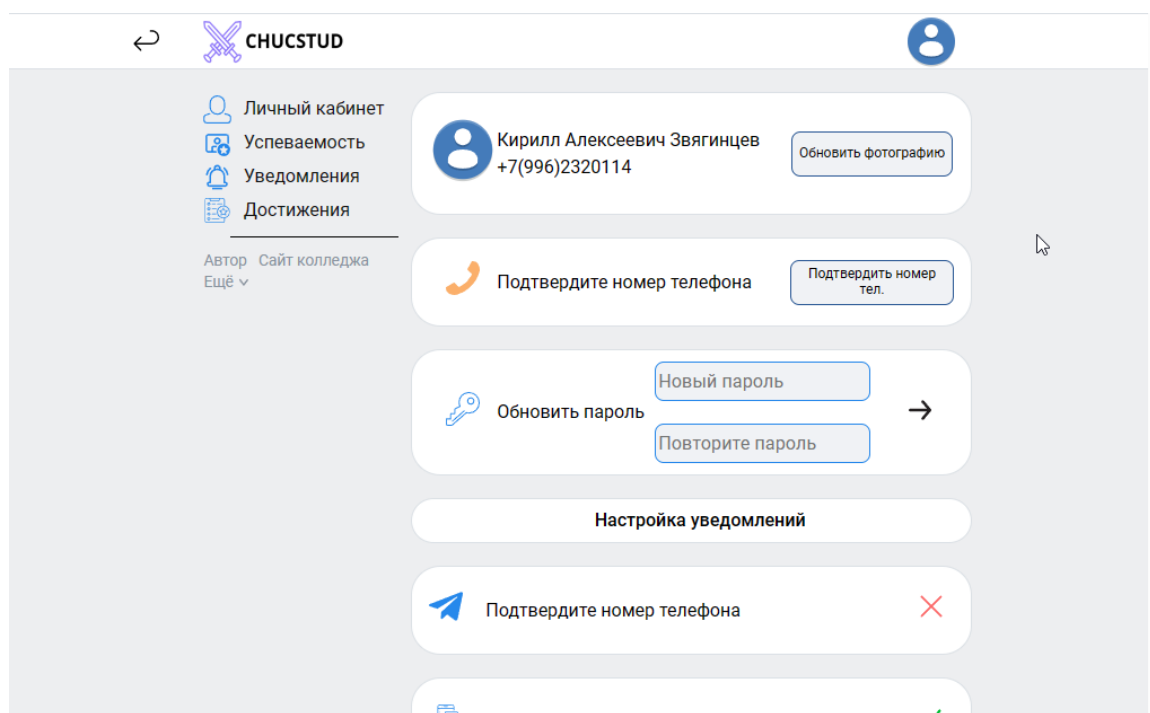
CHUCSTUD

Личный кабинет
Успеваемость
Уведомления
Достижения

Автор Сайт колледжа
Ещё

Кирилл Алексеевич Звягинцев
+7(996)2320114

Обновить фотографию

Подтвердите номер телефона

Подтвердить номер тел.

Обновить пароль

Новый пароль

Повторите пароль

Настройка уведомлений

Подтвердите номер телефона